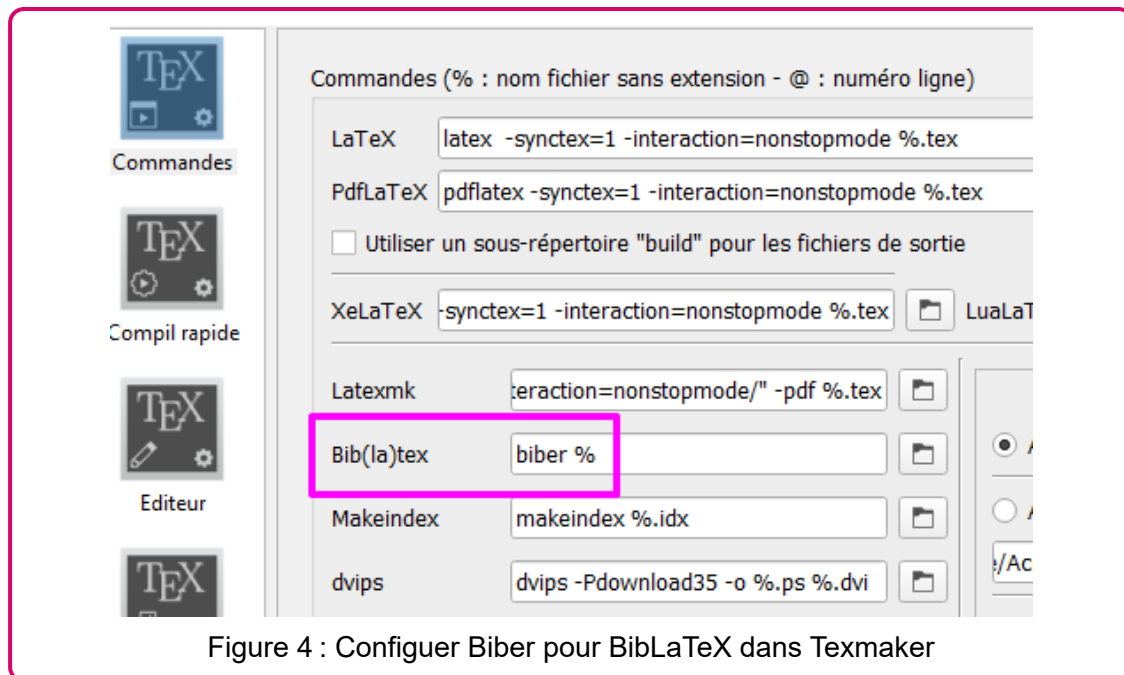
TEX

Commandes

TEX

Compil rapide

TEX

Editeur

TEX

Commandes (% : nom fichier sans extension - @ : numéro ligne)

LaTeX latex -synctex=1 -interaction=nonstopmode %.tex

PdfLaTeX pdflatex -synctex=1 -interaction=nonstopmode %.tex

Utiliser un sous-répertoire "build" pour les fichiers de sortie

XeLaTeX -synctex=1 -interaction=nonstopmode %.tex LuaLaT

Latexmk teraction=nonstopmode/" -pdf %.tex

Bib(la)tex biber %

Makeindex makeindex %.idx

dvips dvips -Pdownload35 -o %.ps %.dvi

/Ac

Figure 4 : Configuer Biber pour BibLaTeX dans Texmaker